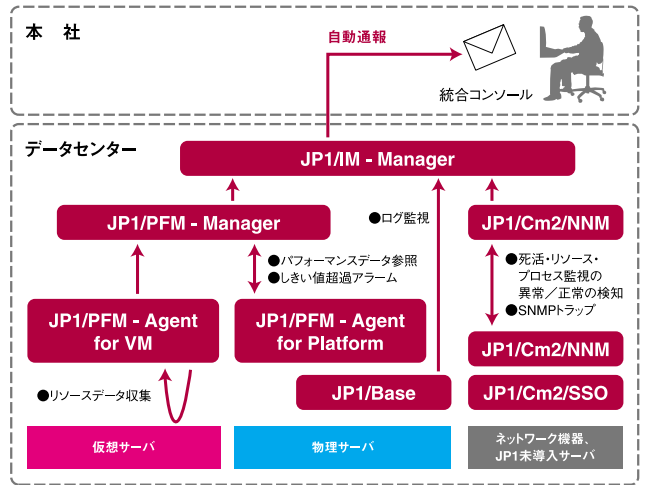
本　社

自動通報

統合コンソール

データセンター

JP1/IM - Manager

JP1/PFM - Manager

●ログ監視

JP1/Cm2/NNM

●パフォーマンスデータ参照
●しきい値超過アラーム

●死活・リソース・プロセス監視の異常／正常の検知
●SNMPトラップ

JP1/PFM - Agent for VM

JP1/PFM - Agent for Platform

JP1/Cm2/NNM

●リソースデータ収集

JP1/Base

JP1/Cm2/SSO

仮想サーバ

物理サーバ

ネットワーク機器、JP1未導入サーバ